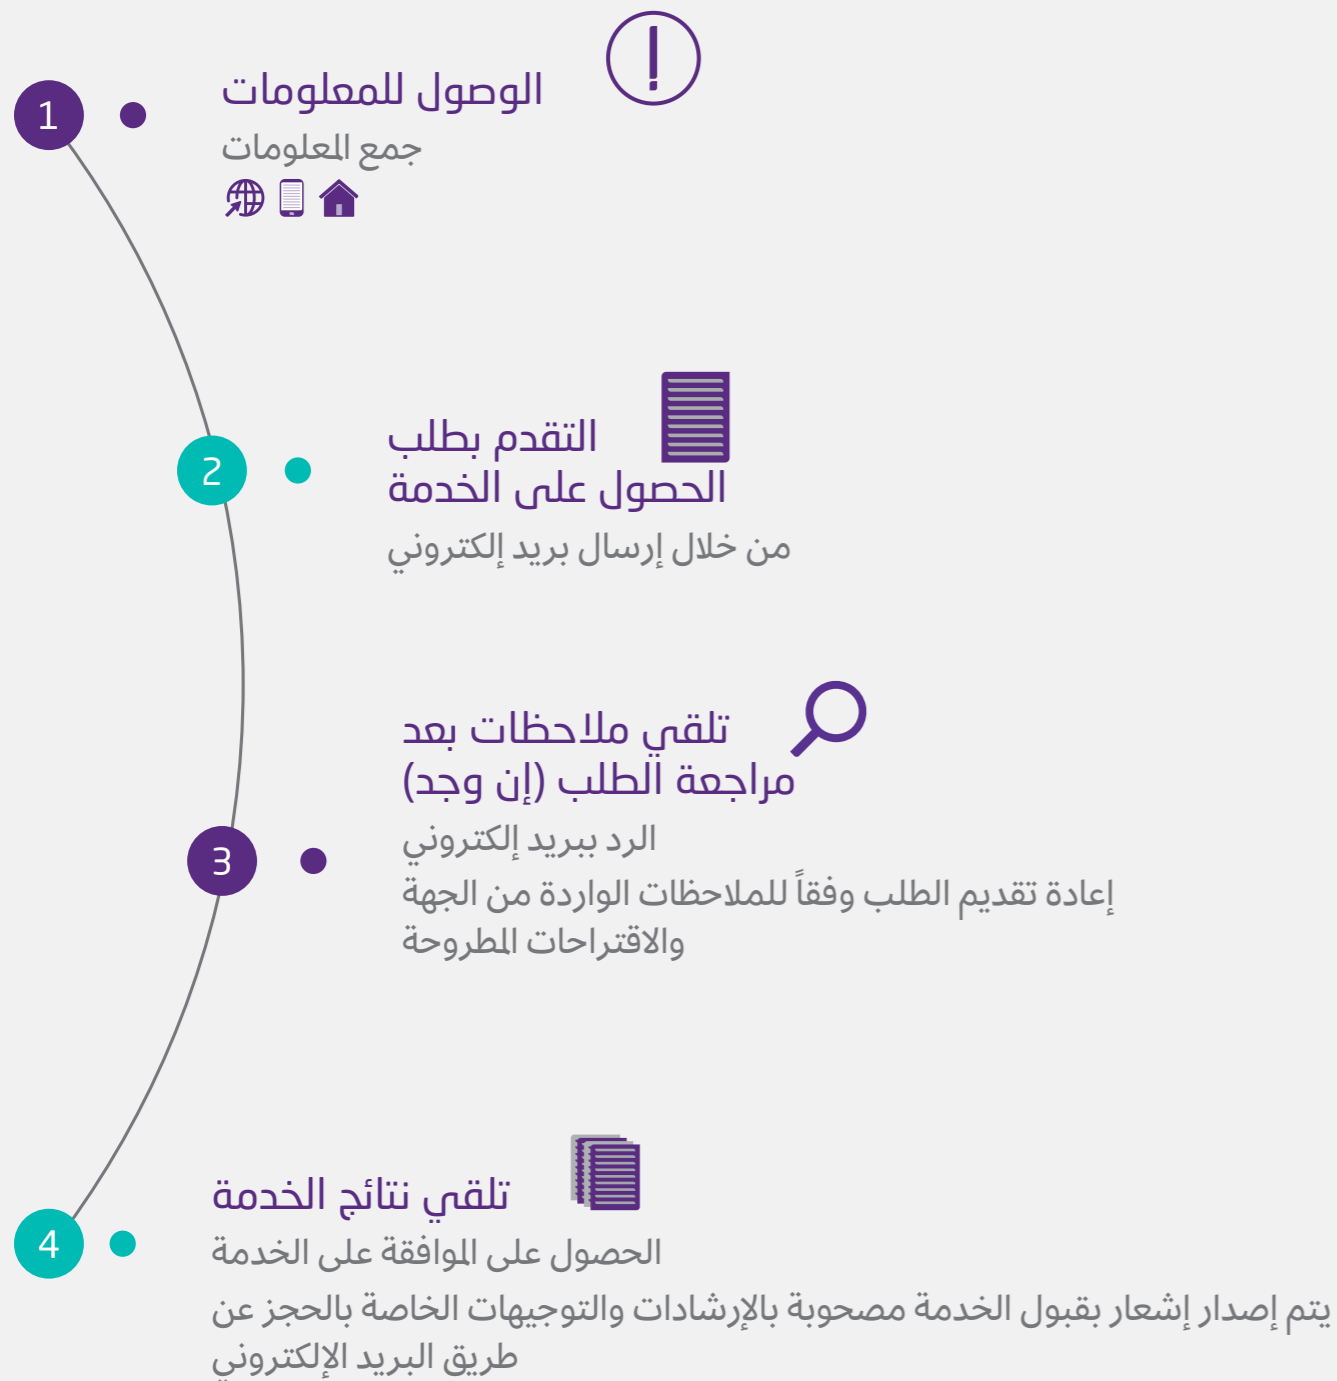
1

الوصول للمعلومات

جمع المعلومات

2

التقدم بطلب الحصول على الخدمة

من خلال إرسال بريد إلكتروني

3

تلقي ملاحظات بعد مراجعة الطلب (إن وجد)

الرد ببريد إلكتروني

إعادة تقديم الطلب وفقاً للملاحظات الواردة من الجهة والاقتراحات المطروحة

4

تلقي نتائج الخدمة

الحصول على الموافقة على الخدمة

يتم إصدار إشعار بقبول الخدمة مصحوبة بالإرشادات والتوجيهات الخاصة بالحجز عن طريق البريد الإلكتروني